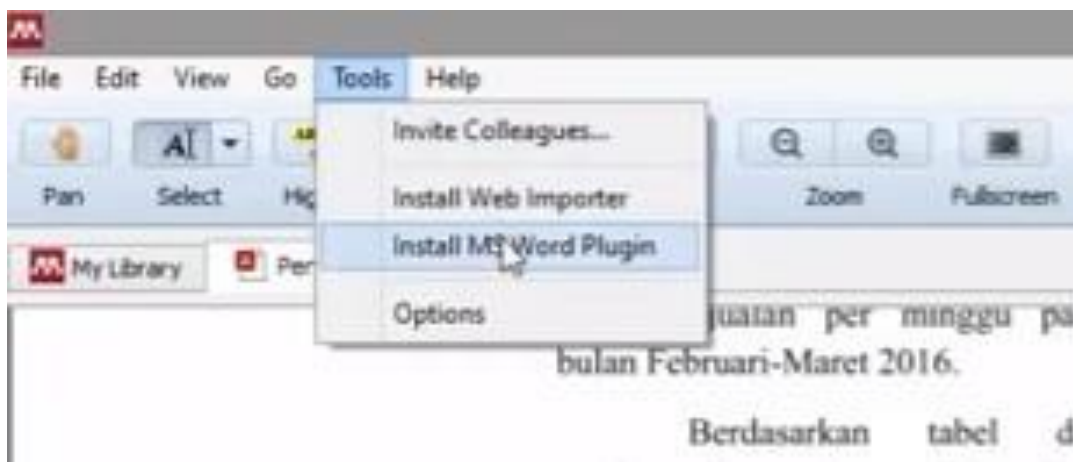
File Edit View Go Tools Help

Pan Select Hig

Invite Colleagues...

Install Web Importer

Install MS Word Plugin

Options

Zoom Fullscreen

My Library Per

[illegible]juatan per minggu pa

bulan Februari-Maret 2016.

Berdasarkan tabel d